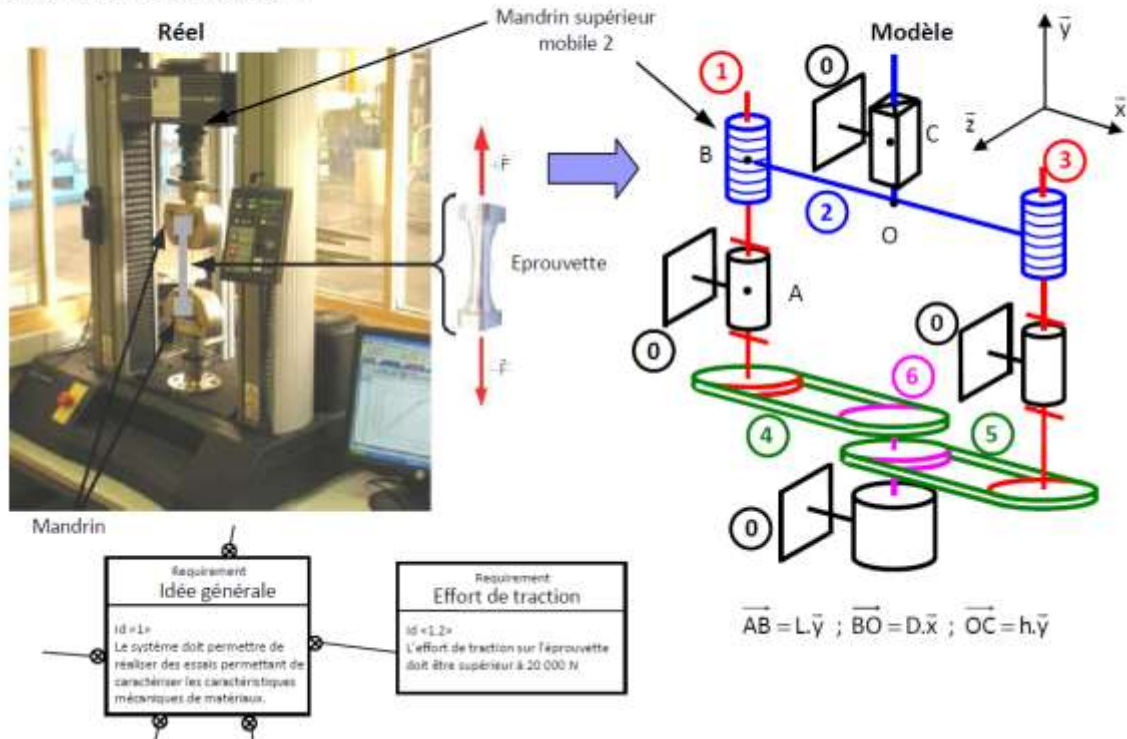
Réel

Mandrin supérieur mobile 2

Modèle

$\vec{y}$

$\vec{z}$

$\vec{x}$

$\vec{F}$

$-\vec{F}$

Eprouvette

Mandrin

1

0

C

B

2

O

3

A

0

0

6

4

5

0

Requirement
Idée générale

Id «1»
Le système doit permettre de réaliser des essais permettant de caractériser les caractéristiques mécaniques de matériaux.

Requirement
Effort de traction

Id «1.2»
L'effort de traction sur l'éprouvette doit être supérieur à 20 000 N

$\overrightarrow{AB} = L.\vec{y}$ ; $\overrightarrow{BO} = D.\vec{x}$ ; $\overrightarrow{OC} = h.\vec{y}$